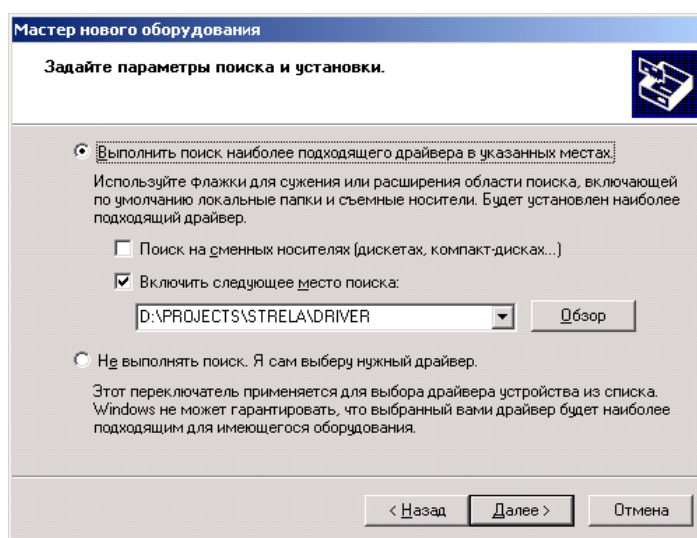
Мастер нового оборудования

Задайте параметры поиска и установки.

Выполнить поиск наиболее подходящего драйвера в указанных местах.

Используйте флажки для сужения или расширения области поиска, включающей по умолчанию локальные папки и съемные носители. Будет установлен наиболее подходящий драйвер.

Поиск на сменных носителях (дискетах, компакт-дисках...)

Включить следующее место поиска:

D:\PROJECTS\STRELA\DRIVER

Обзор

Не выполнять поиск. Я сам выберу нужный драйвер.

Этот переключатель применяется для выбора драйвера устройства из списка. Windows не может гарантировать, что выбранный вами драйвер будет наиболее подходящим для имеющегося оборудования.

< Назад

Далее >

Отмена